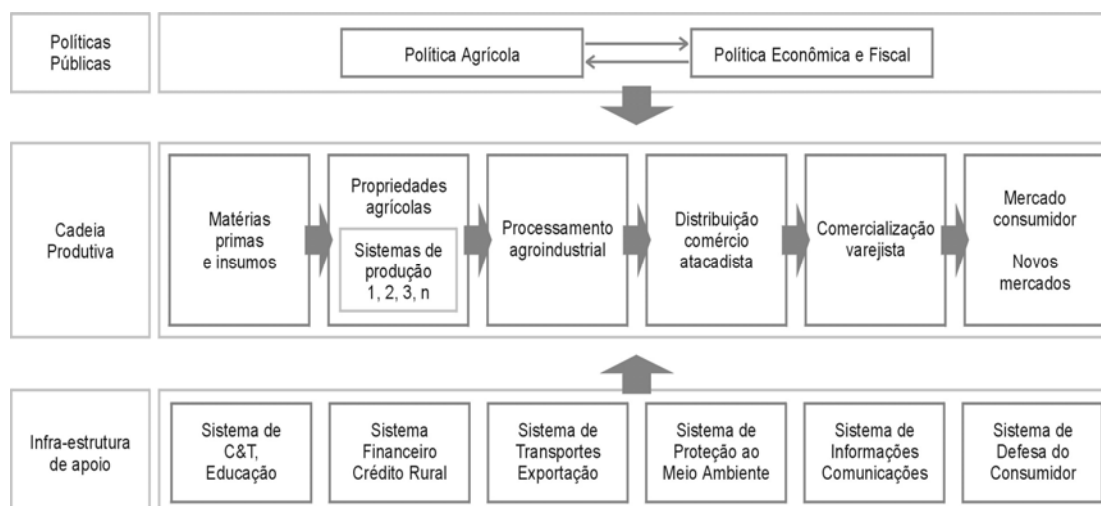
Políticas Públicas

Política Agrícola

Política Econômica e Fiscal

Cadeia Produtiva

Matérias primas e insumos

Propriedades agrícolas

Sistemas de produção 1, 2, 3, n

Processamento agroindustrial

Distribuição comércio atacadista

Comercialização varejista

Mercado consumidor

Novos mercados

Infra-estrutura de apoio

Sistema de C&T, Educação

Sistema Financeiro Crédito Rural

Sistema de Transportes Exportação

Sistema de Proteção ao Meio Ambiente

Sistema de Informações Comunicações

Sistema de Defesa do Consumidor